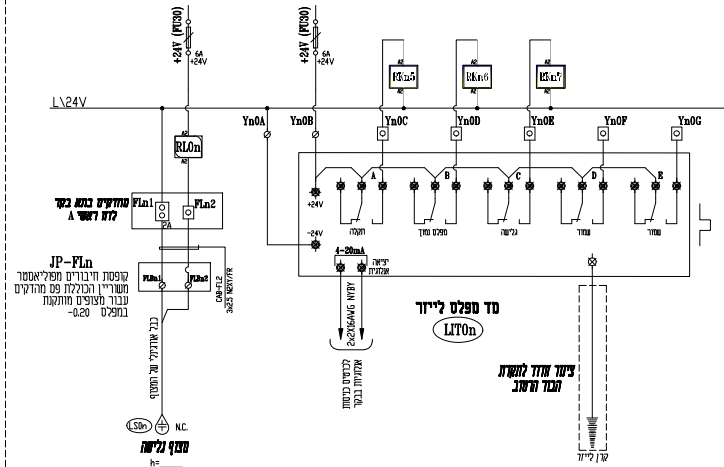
+24V (FU30)
6A
+24V
+24V (FU30)
6A
+24V
A2
RKn5
A2
RKn6
A2
RKn7
A2
L\24V
Yn0A
Yn0B
Yn0C
Yn0D
Yn0E
Yn0F
Yn0G
A2
RL0n
A2
+24V
A
B
C
D
E
תקלה
מפלס נמוך
גלישה
שמור
שמור
מהדקים בתוך בקר לדם דשורי A
FLn1
FLn2
PA
-24V
4-20mA
יציאה אנלוגית
JP-FLn
קופסת חיבורים מפוליאסטר משוריין הכוללת פס מהדקים עבור מצופים מותקנת במפלס -0.20
FLn1
FLn2
CAB-FL2
3x2.5 N2XY/FR
כבל אורגינלי של המצוף
2X2X0.6AWG NYBY
לכרטיס כניסות אנלוגיות בבקר
מד מפלס לייזר
LIT0n
צינור מחזר להעברת הכבל הרשת
קרן לייזר
LS0n
N.C.
מצוף גלישה
h=____